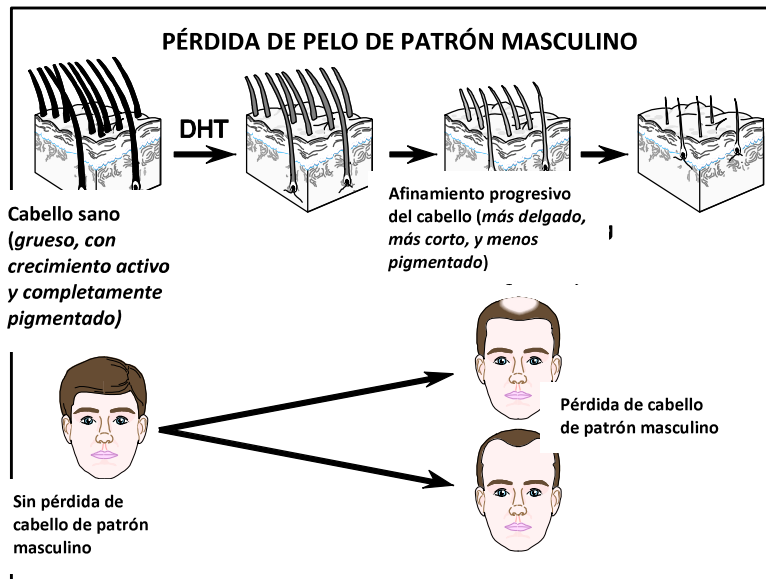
PÉRDIDA DE PELO DE PATRÓN MASCULINO

DHT

Cabello sano (*grueso, con crecimiento activo y completamente pigmentado)*

Afinamiento progresivo del cabello (*más delgado, más corto, y menos pigmentado*)

Sin pérdida de cabello de patrón masculino

Pérdida de cabello de patrón masculino